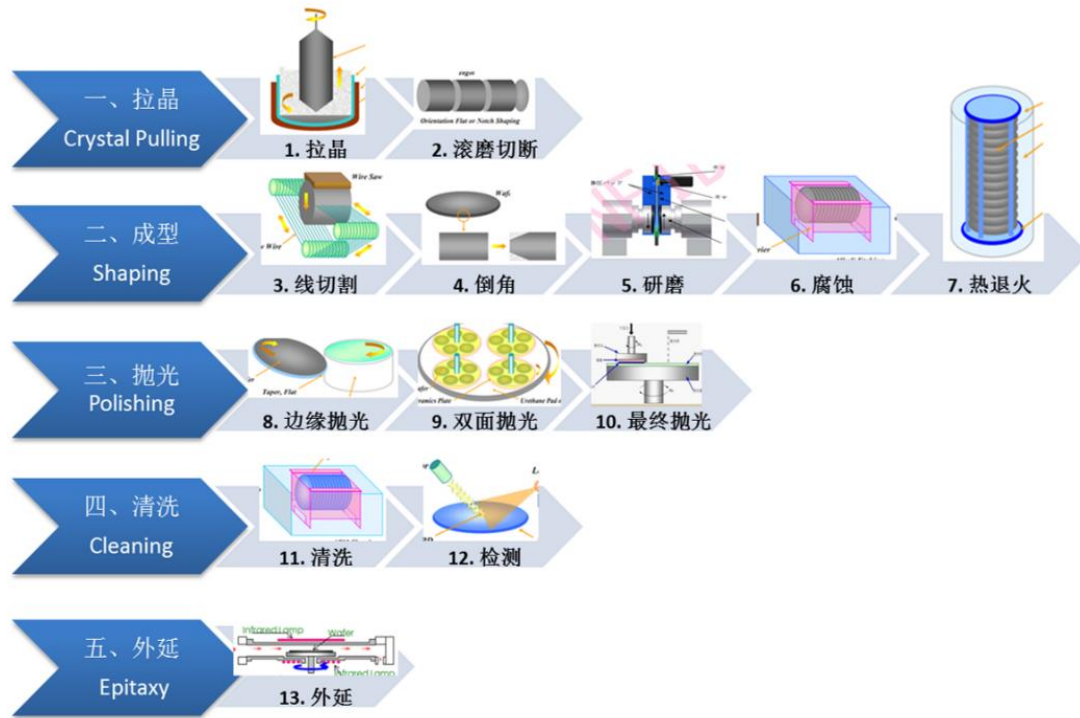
一、拉晶
Crystal Pulling

1. 拉晶

Ingot
Orientation Flat or Notch Shaping
2. 滚磨切断

二、成型
Shaping

Wire Saw
Wire
3. 线切割

Wafe
4. 倒角

5. 研磨

6. 腐蚀

7. 热退火

三、抛光
Polishing

Taper, Flat
8. 边缘抛光

Ceramics Plate
Urethane Pad
9. 双面抛光

10. 最终抛光

四、清洗
Cleaning

11. 清洗

12. 检测

五、外延
Epitaxy

Infrared Lamp
Wafer
Infrared Lamp
13. 外延